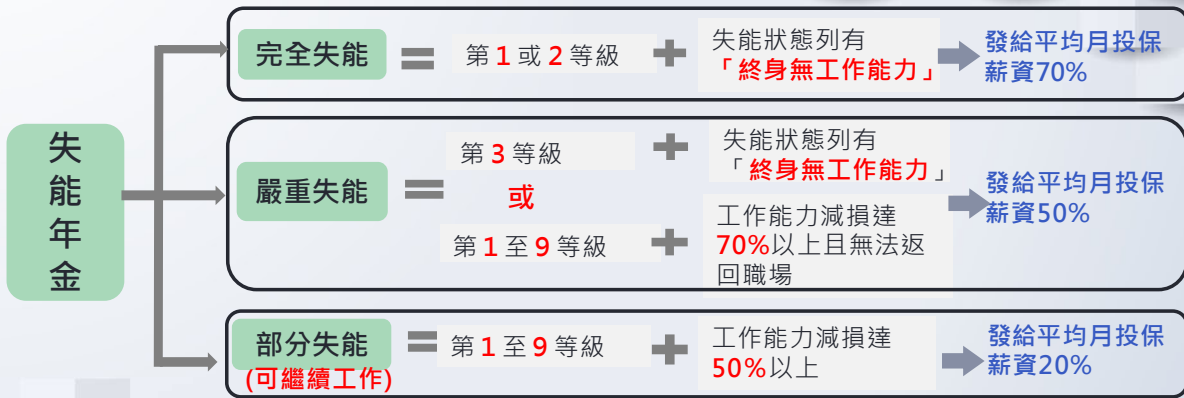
失能年金

完全失能 = 第1或2等級 + 失能狀態列有「終身無工作能力」 發給平均月投保薪資70%

嚴重失能 = 第3等級 + 失能狀態列有「終身無工作能力」
或
第1至9等級 + 工作能力減損達70%以上且無法返回職場
發給平均月投保薪資50%

部分失能 (可繼續工作) = 第1至9等級 + 工作能力減損達50%以上 發給平均月投保薪資20%